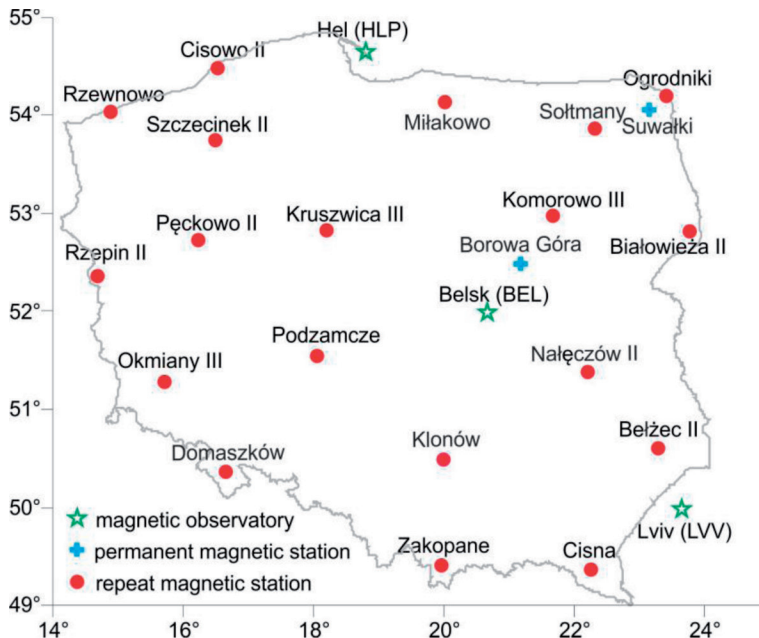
55°
54°
53°
52°
51°
50°
49°

Hel (HLP)
Cisowo II
Rzewnowo
Szczecinek II
Miłakowo
Ogrodniki
Sołtmany
Suwałki
Komorowo III
Kruszwica III
Pęckowo II
Rzepin II
Borowa Góra
Białowieża II
Belsk (BEL)
Podzamcze
Okmiany III
Nałęczów II
Bełżec II
Klonów
Domaszków
Zakopane
Cisna
Lviv (LVV)

magnetic observatory
permanent magnetic station
repeat magnetic station

14°
16°
18°
20°
22°
24°